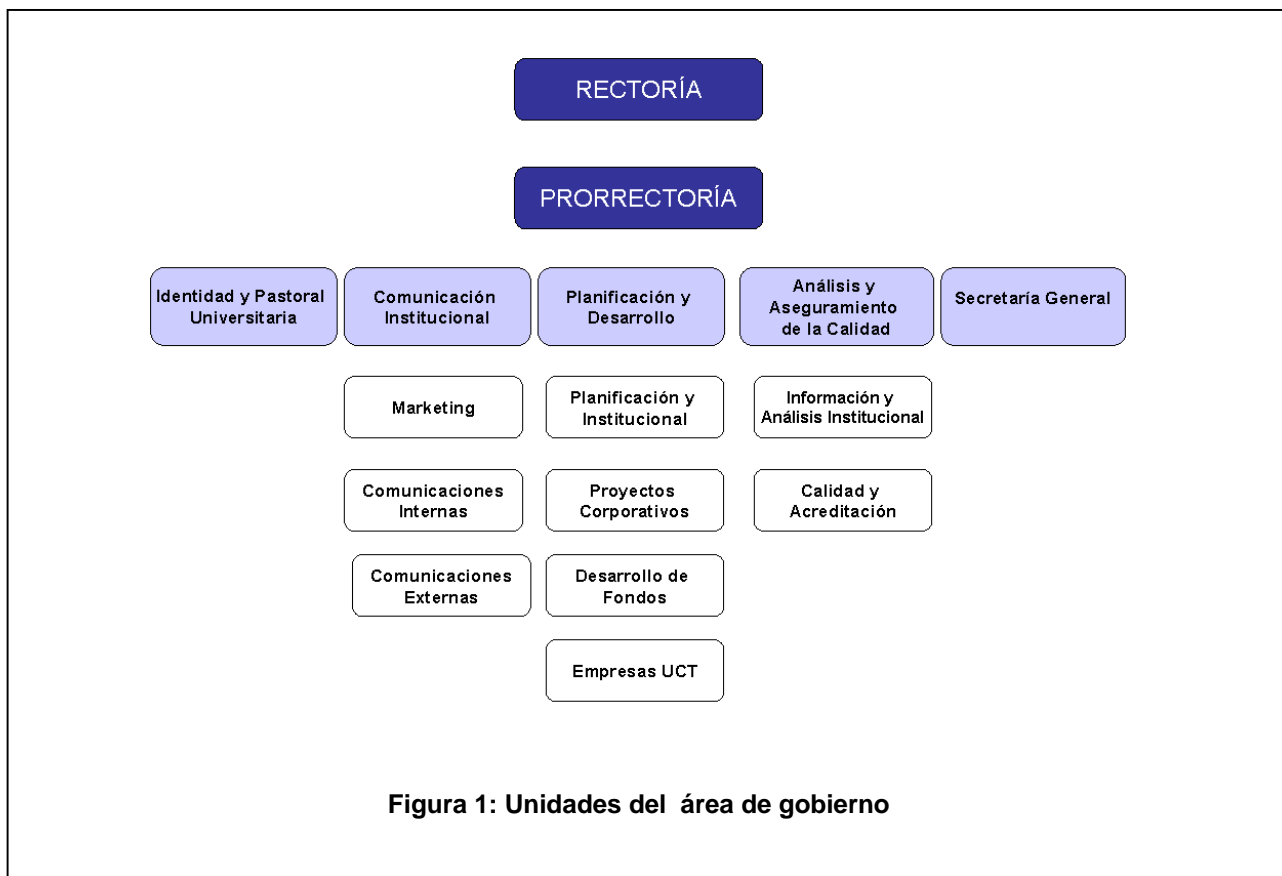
RECTORÍA

PRORRECTORÍA

Identidad y Pastoral Universitaria

Comunicación Institucional

Planificación y Desarrollo

Análisis y Aseguramiento de la Calidad

Secretaría General

Marketing

Comunicaciones Internas

Comunicaciones Externas

Planificación y Institucional

Proyectos Corporativos

Desarrollo de Fondos

Empresas UCT

Información y Análisis Institucional

Calidad y Acreditación

Figura 1: Unidades del área de gobierno